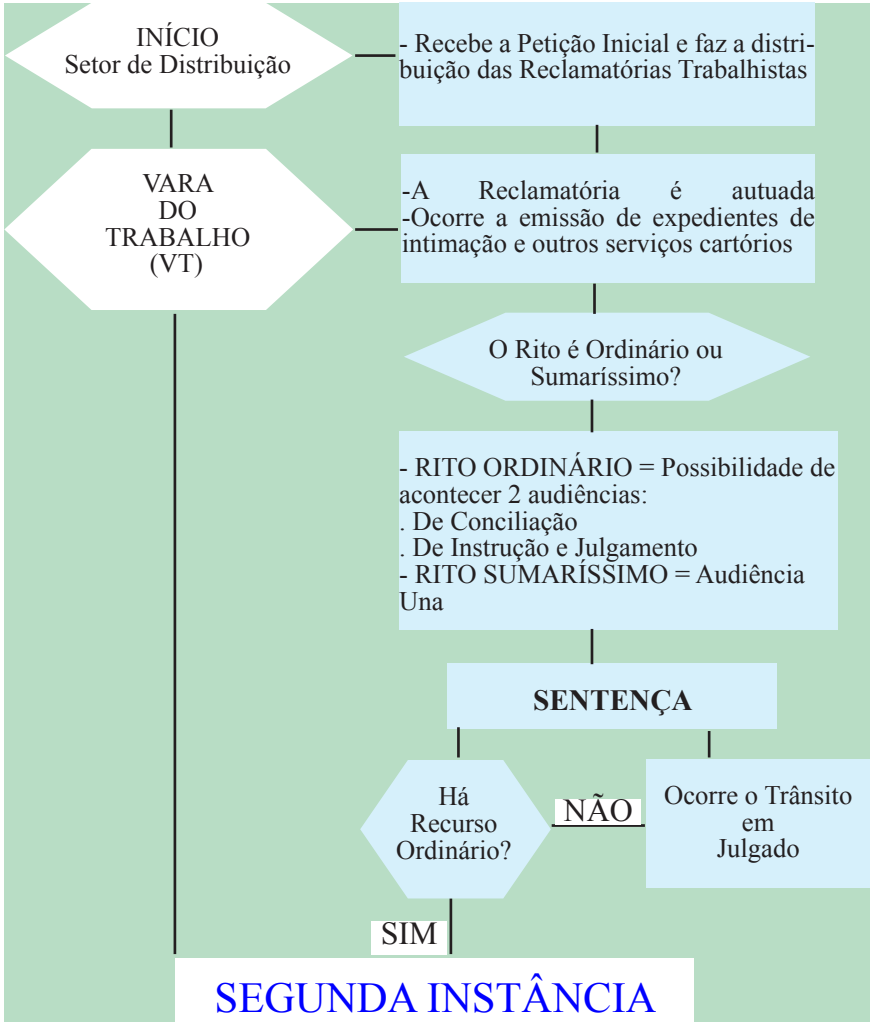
INÍCIO
Setor de Distribuição

- Recebe a Petição Inicial e faz a distribuição das Reclamatórias Trabalhistas

VARA
DO
TRABALHO
(VT)

-A Reclamatória é autuada
-Ocorre a emissão de expedientes de intimação e outros serviços cartórios

O Rito é Ordinário ou Sumaríssimo?

- RITO ORDINÁRIO = Possibilidade de acontecer 2 audiências:
. De Conciliação
. De Instrução e Julgamento
- RITO SUMARÍSSIMO = Audiência Una

SENTENÇA

Há Recurso Ordinário?

NÃO

Ocorre o Trânsito em Julgado

SIM

SEGUNDA INSTÂNCIA